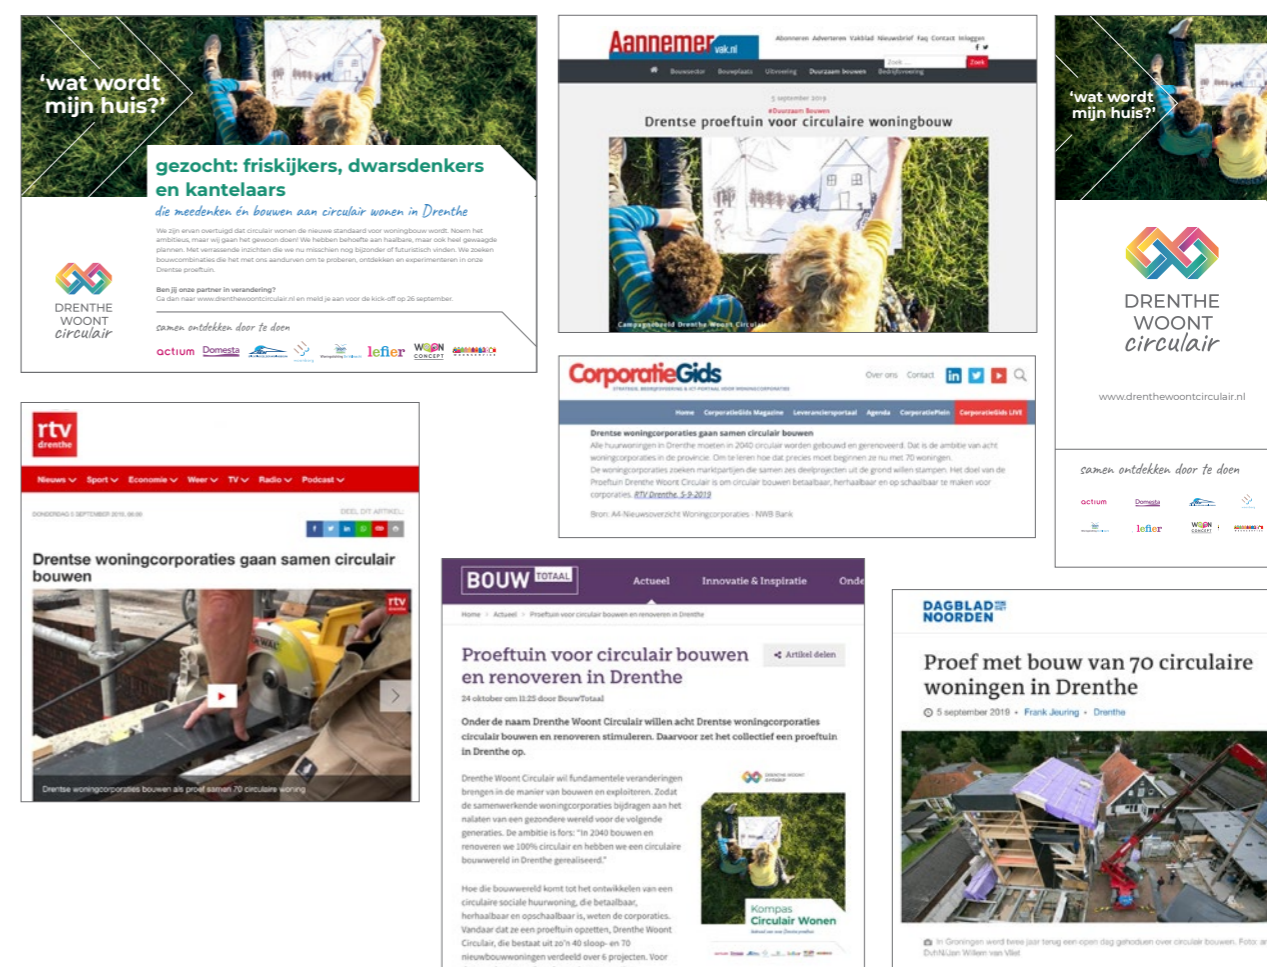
'wat wordt mijn huis?'

gezocht: friskijkers, dwarsdenkers en kantelaars

die meedenken én bouwen aan circulair wonen in Drenthe

We zijn ervan overtuigd dat circulair wonen de nieuwe standaard voor woningbouw wordt. Noem het ambitieus, maar wij gaan het gewoon doen! We hebben behoefte aan haalbare, maar ook heel gewaagde plannen. Met verrassende inzichten die we nu misschien nog bijzonder of futuristisch vinden. We zoeken bouwcombinaties die het met ons aandurven om te proberen, ontdekken en experimenteren in onze Drentse proeftuin.

Ben jij onze partner in verandering?
Ga dan naar www.drenthewoontcirculair.nl en meld je aan voor de kick-off op 26 september.

samen ontdekken door te doen

DRENTHE WOONT circulair

actium Domesta lefier WOON CONCEPT

Aannemer vak.nl

Abonneren Adverteren Vakblad Nieuwsbrief Faq Contact Inloggen

Zoek

Bouwsector Bouwplaats Uitvoering Duurzaam bouwen Bedrijfsvoering

5 september 2019
#Duurzaam Bouwen
Drentse proeftuin voor circulaire woningbouw

Campagnebeeld Drenthe Woont Circulair

'wat wordt mijn huis?'

DRENTHE WOONT circulair

www.drenthewoontcirculair.nl

samen ontdekken door te doen

actium Domesta lefier WOON CONCEPT

CorporatieGids
STRATEGIE, BEDRIJFSVOERING & ICT-PORTAAL VOOR WONINGCORPORATIES

Over ons Contact

Home CorporatieGids Magazine Leveranciersportaal Agenda CorporatiePlein CorporatieGids LIVE

Drentse woningcorporaties gaan samen circulair bouwen
Alle huurwoningen in Drenthe moeten in 2040 circulair worden gebouwd en gerenoveerd. Dat is de ambitie van acht woningcorporaties in de provincie. Om te leren hoe dat precies moet beginnen ze nu met 70 woningen.
De woningcorporaties zoeken marktpartijen die samen zes deelprojecten uit de grond willen stampen. Het doel van de Proeftuin Drenthe Woont Circulair is om circulair bouwen betaalbaar, herhaalbaar en op schaalbaar te maken voor corporaties. RTV Drenthe, 5-9-2019

Bron: A4-Nieuwsoverzicht Woningcorporaties - NWB Bank

rtv drenthe

Nieuws Sport Economie Weer TV Radio Podcast

DONDERDAG 5 SEPTEMBER 2019, 08:00

DEEL DIT ARTIKEL:

Drentse woningcorporaties gaan samen circulair bouwen

rtv drenthe

Drentse woningcorporaties bouwen als proef samen 70 circulaire woning

BOUW TOTAAL

Actueel Innovatie & Inspiratie Onde

Home > Actueel > Proeftuin voor circulair bouwen en renoveren in Drenthe

Proeftuin voor circulair bouwen en renoveren in Drenthe

Artikel delen

24 oktober om 11.25 door BouwTotaal

Onder de naam Drenthe Woont Circulair willen acht Drentse woningcorporaties circulair bouwen en renoveren stimuleren. Daarvoor zet het collectief een proeftuin in Drenthe op.

Drenthe Woont Circulair wil fundamentele veranderingen brengen in de manier van bouwen en exploiteren. Zodat de samenwerkende woningcorporaties bijdragen aan het nalaten van een gezondere wereld voor de volgende generaties. De ambitie is fors: "In 2040 bouwen en renoveren we 100% circulair en hebben we een circulaire bouwwereld in Drenthe gerealiseerd."

Hoe die bouwwereld komt tot het ontwikkelen van een circulaire sociale huurwoning, die betaalbaar, herhaalbaar en opschaalbaar is, weten de corporaties. Vandaar dat ze een proeftuin opzetten, Drenthe Woont Circulair, die bestaat uit zo'n 40 sloop- en 70 nieuwbouwwoningen verdeeld over 6 projecten. Voor

DRENTHE WOONT circulair

Kompas Circulair Wonen

DAGBLAD VAN HET NOORDEN

Proef met bouw van 70 circulaire woningen in Drenthe

5 september 2019 • Frank Jeuring • Drenthe

In Groningen werd twee jaar terug een open dag gehouden over circulair bouwen. Foto: ar
DvhN/Jan Willem van Vliet